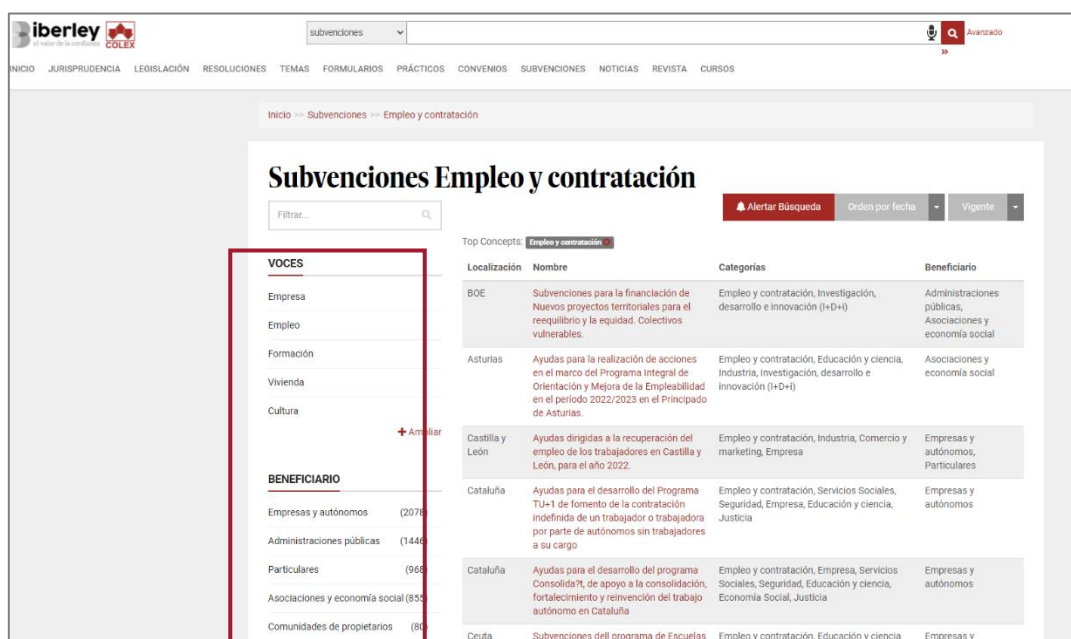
iberley el valor de la confianza COLEX

subvenciones

Avanzado

»

INICIO JURISPRUDENCIA LEGISLACIÓN RESOLUCIONES TEMAS FORMULARIOS PRÁCTICOS CONVENIOS SUBVENCIONES NOTICIAS REVISTA CURSOS

Inicio >> Subvenciones >> Empleo y contratación

Subvenciones Empleo y contratación

Filtrar...

Alertar Búsqueda Orden por fecha Vigente

Top Concepts: Empleo y contratación

VOCES

Empresa

Empleo

Formación

Vivienda

Cultura

+ Ampliar

BENEFICIARIO

Empresas y autónomos (2078

Administraciones públicas (1446

Particulares (968

Asociaciones y economía social (855

Comunidades de propietarios (80

| Localización | Nombre | Categorías | Beneficiario |
|---|---|---|---|
| BOE | Subvenciones para la financiación de Nuevos proyectos territoriales para el reequilibrio y la equidad. Colectivos vulnerables. | Empleo y contratación, Investigación, desarrollo e innovación (I+D+i) | Administraciones públicas, Asociaciones y economía social |
| Asturias | Ayudas para la realización de acciones en el marco del Programa Integral de Orientación y Mejora de la Empleabilidad en el período 2022/2023 en el Principado de Asturias. | Empleo y contratación, Educación y ciencia, Industria, Investigación, desarrollo e innovación (I+D+i) | Asociaciones y economía social |
| Castilla y León | Ayudas dirigidas a la recuperación del empleo de los trabajadores en Castilla y León, para el año 2022. | Empleo y contratación, Industria, Comercio y marketing, Empresa | Empresas y autónomos, Particulares |
| Cataluña | Ayudas para el desarrollo del Programa TU+1 de fomento de la contratación indefinida de un trabajador o trabajadora por parte de autónomos sin trabajadores a su cargo | Empleo y contratación, Servicios Sociales, Seguridad, Empresa, Educación y ciencia, Justicia | Empresas y autónomos |
| Cataluña | Ayudas para el desarrollo del programa Consolida?t, de apoyo a la consolidación, fortalecimiento y reinvención del trabajo autónomo en Cataluña | Empleo y contratación, Empresa, Servicios Sociales, Seguridad, Educación y ciencia, Economía Social, Justicia | Empresas y autónomos |
| Ceuta | Subvenciones dell programa de Escuelas | Empleo y contratación, Educación y ciencia | Empresas y |